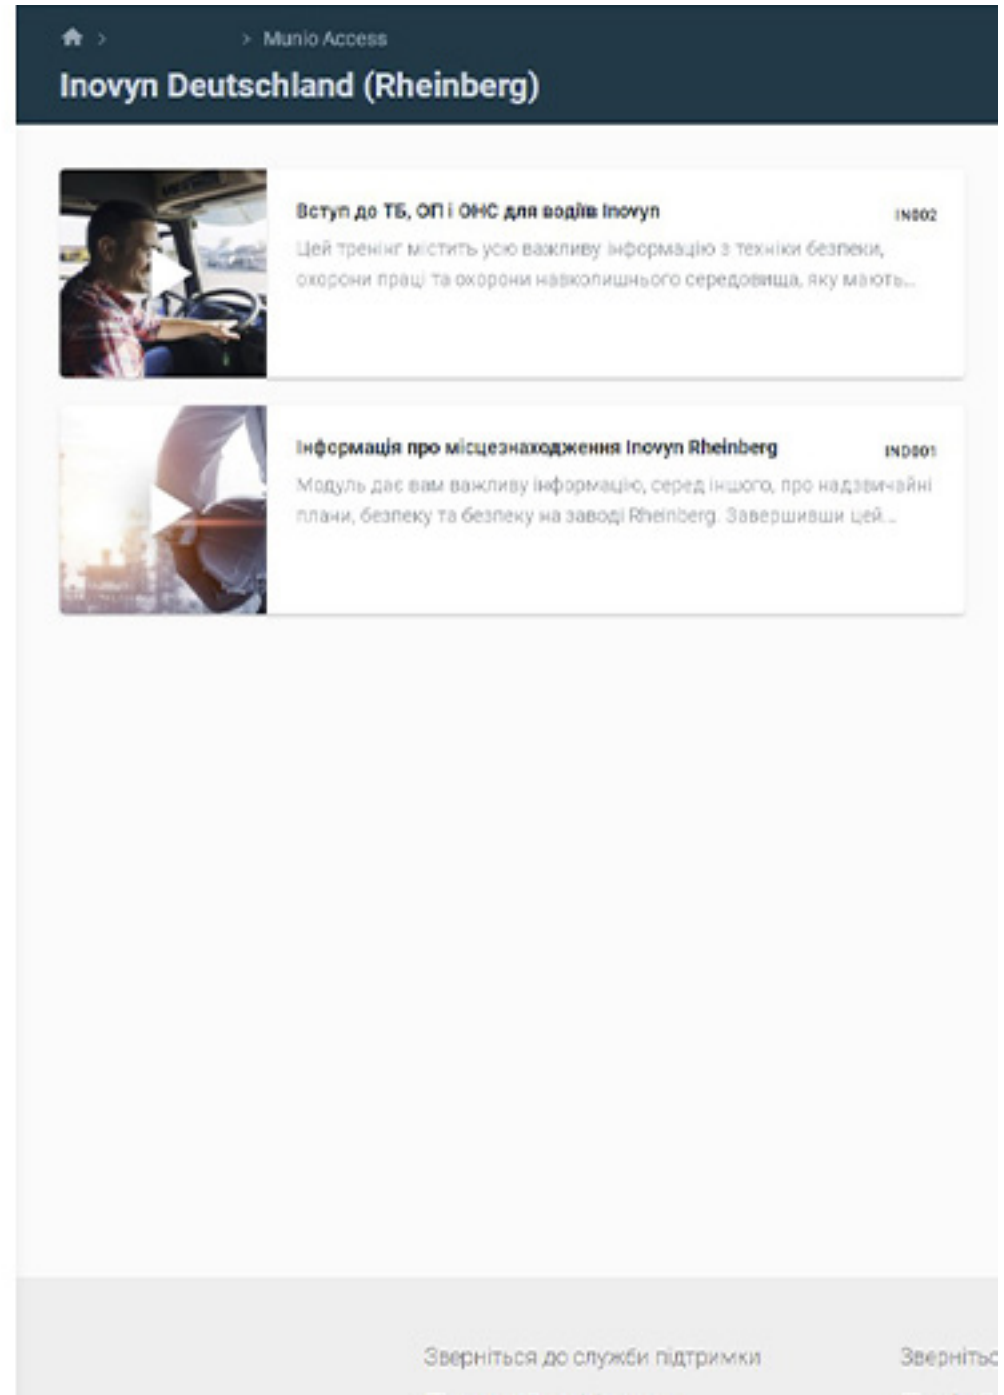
> > Munio Access

Inovyn Deutschland (Rheinberg)

Вступ до ТБ, ОП і ОНС для водіїв Inovyn
IN002
Цей тренінг містить усю важливу інформацію з техніки безпеки, охорони праці та охорони навколишнього середовища, яку мають...

Інформація про місцезнаходження Inovyn Rheinberg
IND001
Модуль дає вам важливу інформацію, серед іншого, про надзвичайні плани, безпеку та безпеку на заводі Rheinberg. Завершивши цей...

Зверніться до служби підтримки

Зверніть